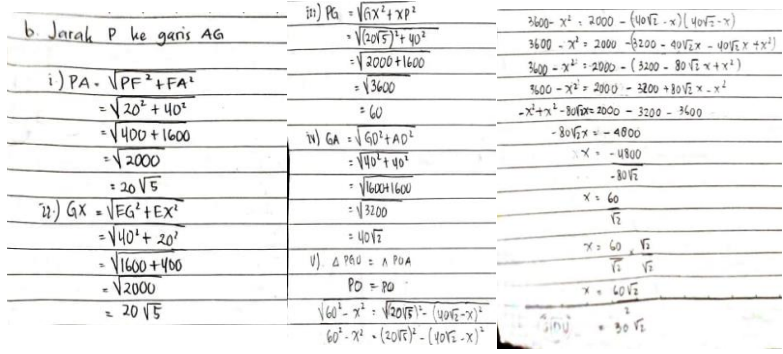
b. Jarak P ke garis AG

i) $PA = \sqrt{PF^2 + FA^2}$
$= \sqrt{20^2 + 40^2}$
$= \sqrt{400 + 1600}$
$= \sqrt{2000}$
$= 20\sqrt{5}$

ii.) $GX = \sqrt{EG^2 + EX^2}$
$= \sqrt{40^2 + 20^2}$
$= \sqrt{1600 + 400}$
$= \sqrt{2000}$
$= 20\sqrt{5}$

iii) $PG = \sqrt{GX^2 + XP^2}$
$= \sqrt{(20\sqrt{5})^2 + 40^2}$
$= \sqrt{2000 + 1600}$
$= \sqrt{3600}$
$= 60$

iv) $GA = \sqrt{GD^2 + AD^2}$
$= \sqrt{40^2 + 40^2}$
$= \sqrt{1600 + 1600}$
$= \sqrt{3200}$
$= 40\sqrt{2}$

v) $\triangle PGO = \triangle POA$
$PO = PO$
$\sqrt{60^2 - x^2} = \sqrt{(20\sqrt{5})^2 - (40\sqrt{2} - x)^2}$
$60^2 - x^2 = (20\sqrt{5})^2 - (40\sqrt{2} - x)^2$

$3600 - x^2 = 2000 - (40\sqrt{2} - x)(40\sqrt{2} - x)$
$3600 - x^2 = 2000 - (3200 - 40\sqrt{2}x - 40\sqrt{2}x + x^2)$
$3600 - x^2 = 2000 - (3200 - 80\sqrt{2}x + x^2)$
$3600 - x^2 = 2000 - 3200 + 80\sqrt{2}x - x^2$
$-x^2 + x^2 - 80\sqrt{2}x = 2000 - 3200 - 3600$
$-80\sqrt{2}x = -4800$
$x = \frac{-4800}{-80\sqrt{2}}$
$x = \frac{60}{\sqrt{2}}$
$x = \frac{60}{\sqrt{2}} \cdot \frac{\sqrt{2}}{\sqrt{2}}$
$x = \frac{60\sqrt{2}}{2}$
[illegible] $= 30\sqrt{2}$